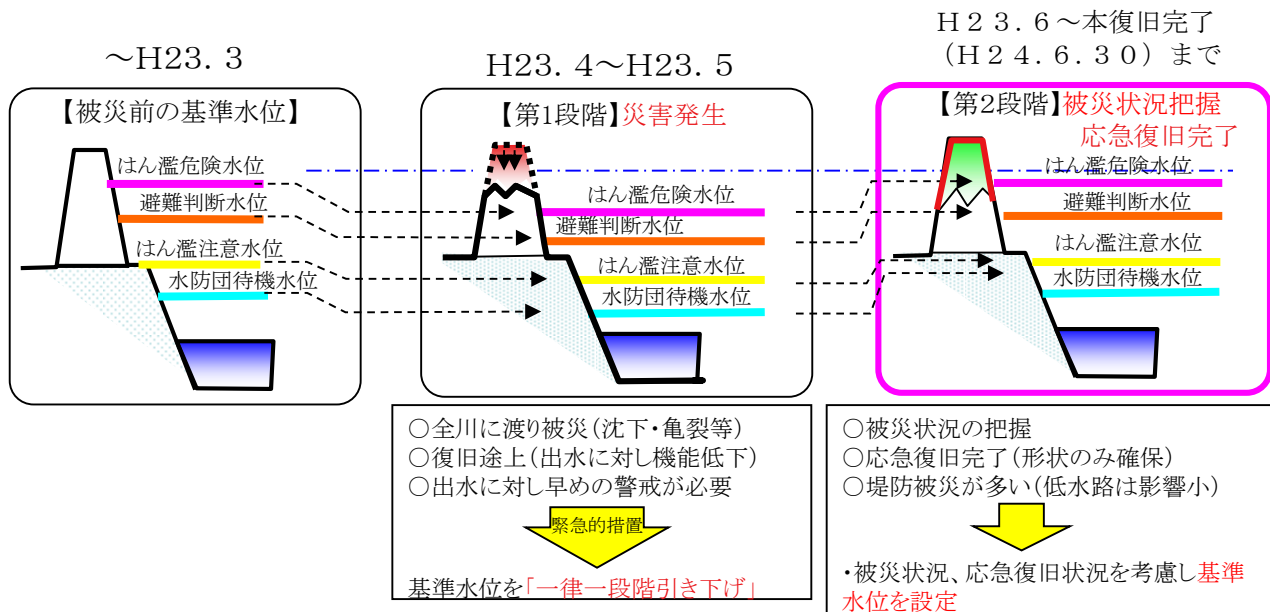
～H23．3

【被災前の基準水位】

はん濫危険水位
避難判断水位
はん濫注意水位
水防団待機水位

H23．4～H23．5

【第1段階】災害発生

はん濫危険水位
避難判断水位
はん濫注意水位
水防団待機水位

H２３．６～本復旧完了（H２４．６．３０）まで

【第2段階】被災状況把握
応急復旧完了

はん濫危険水位
避難判断水位
はん濫注意水位
水防団待機水位

○全川に渡り被災（沈下・亀裂等）
○復旧途上（出水に対し機能低下）
○出水に対し早めの警戒が必要

緊急的措置

基準水位を「一律一段階引き下げ」

○被災状況の把握
○応急復旧完了（形状のみ確保）
○堤防被災が多い（低水路は影響小）

・被災状況、応急復旧状況を考慮し基準水位を設定